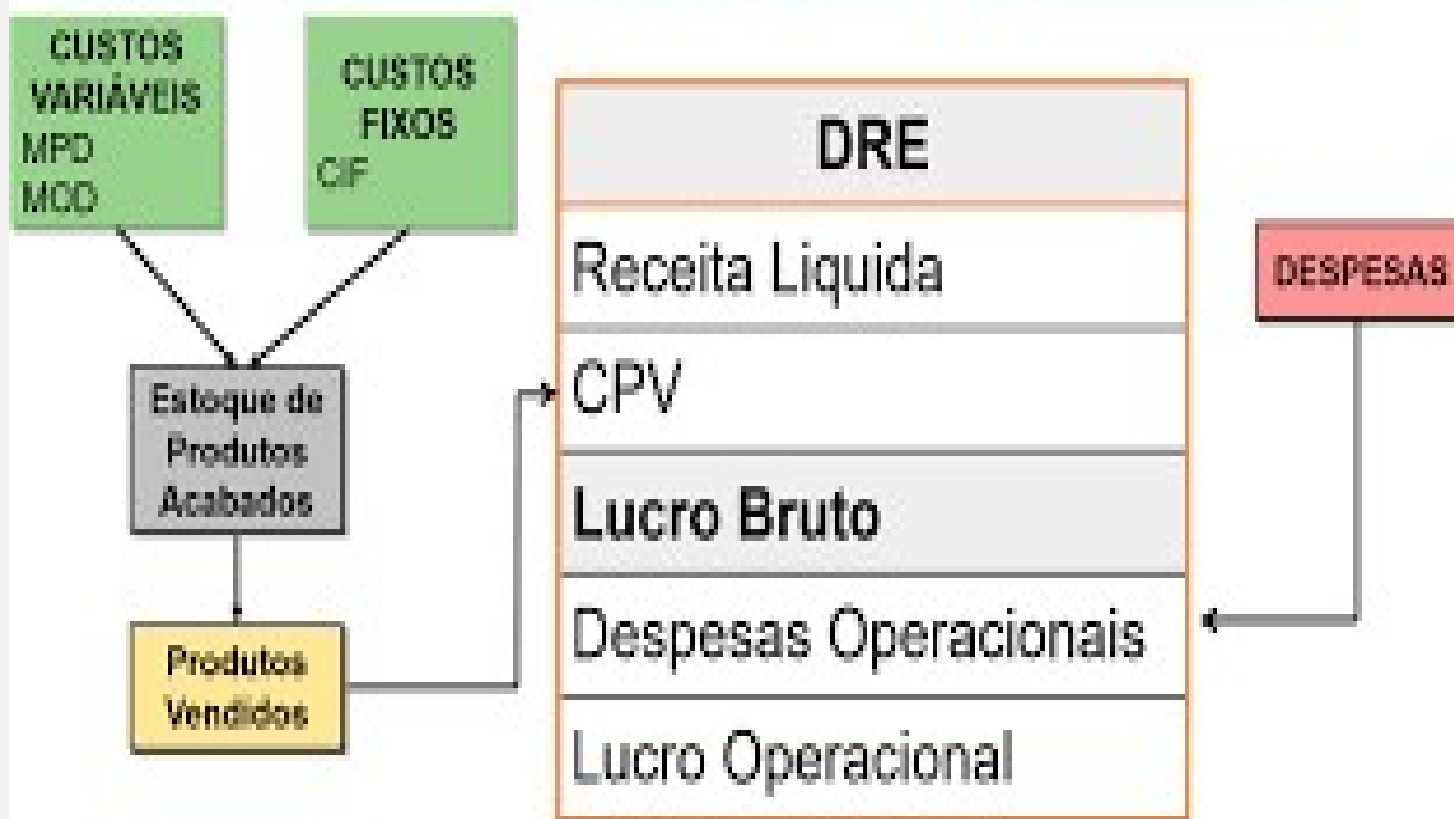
CUSTOS VARIÁVEIS
MPD
MOD

CUSTOS FIXOS
CIF

Estoque de Produtos Acabados

Produtos Vendidos

| DRE |
|---|
| Receita Liquida |
| CPV |
| Lucro Bruto |
| Despesas Operacionais |
| Lucro Operacional |

DESPESAS